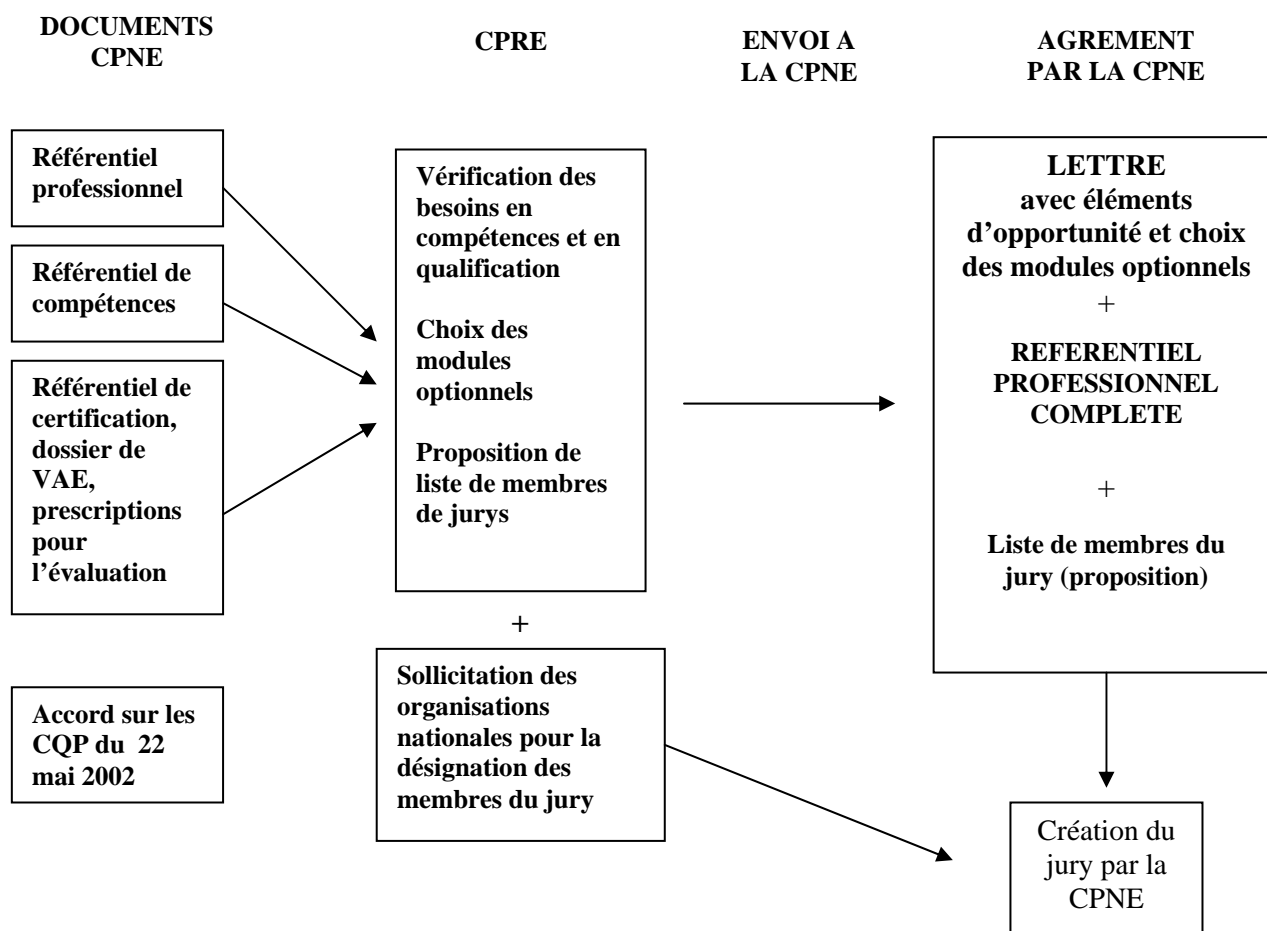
DOCUMENTS CPNE

CPRE

ENVOI A LA CPNE

AGREMENT PAR LA CPNE

Référentiel professionnel

Référentiel de compétences

Référentiel de certification, dossier de VAE, prescriptions pour l'évaluation

Accord sur les CQP du 22 mai 2002

Vérification des besoins en compétences et en qualification

Choix des modules optionnels

Proposition de liste de membres de jurys

+

Sollicitation des organisations nationales pour la désignation des membres du jury

LETTRE avec éléments d'opportunité et choix des modules optionnels

+

REFERENTIEL PROFESSIONNEL COMPLETE

+

Liste de membres du jury (proposition)

Création du jury par la CPNE